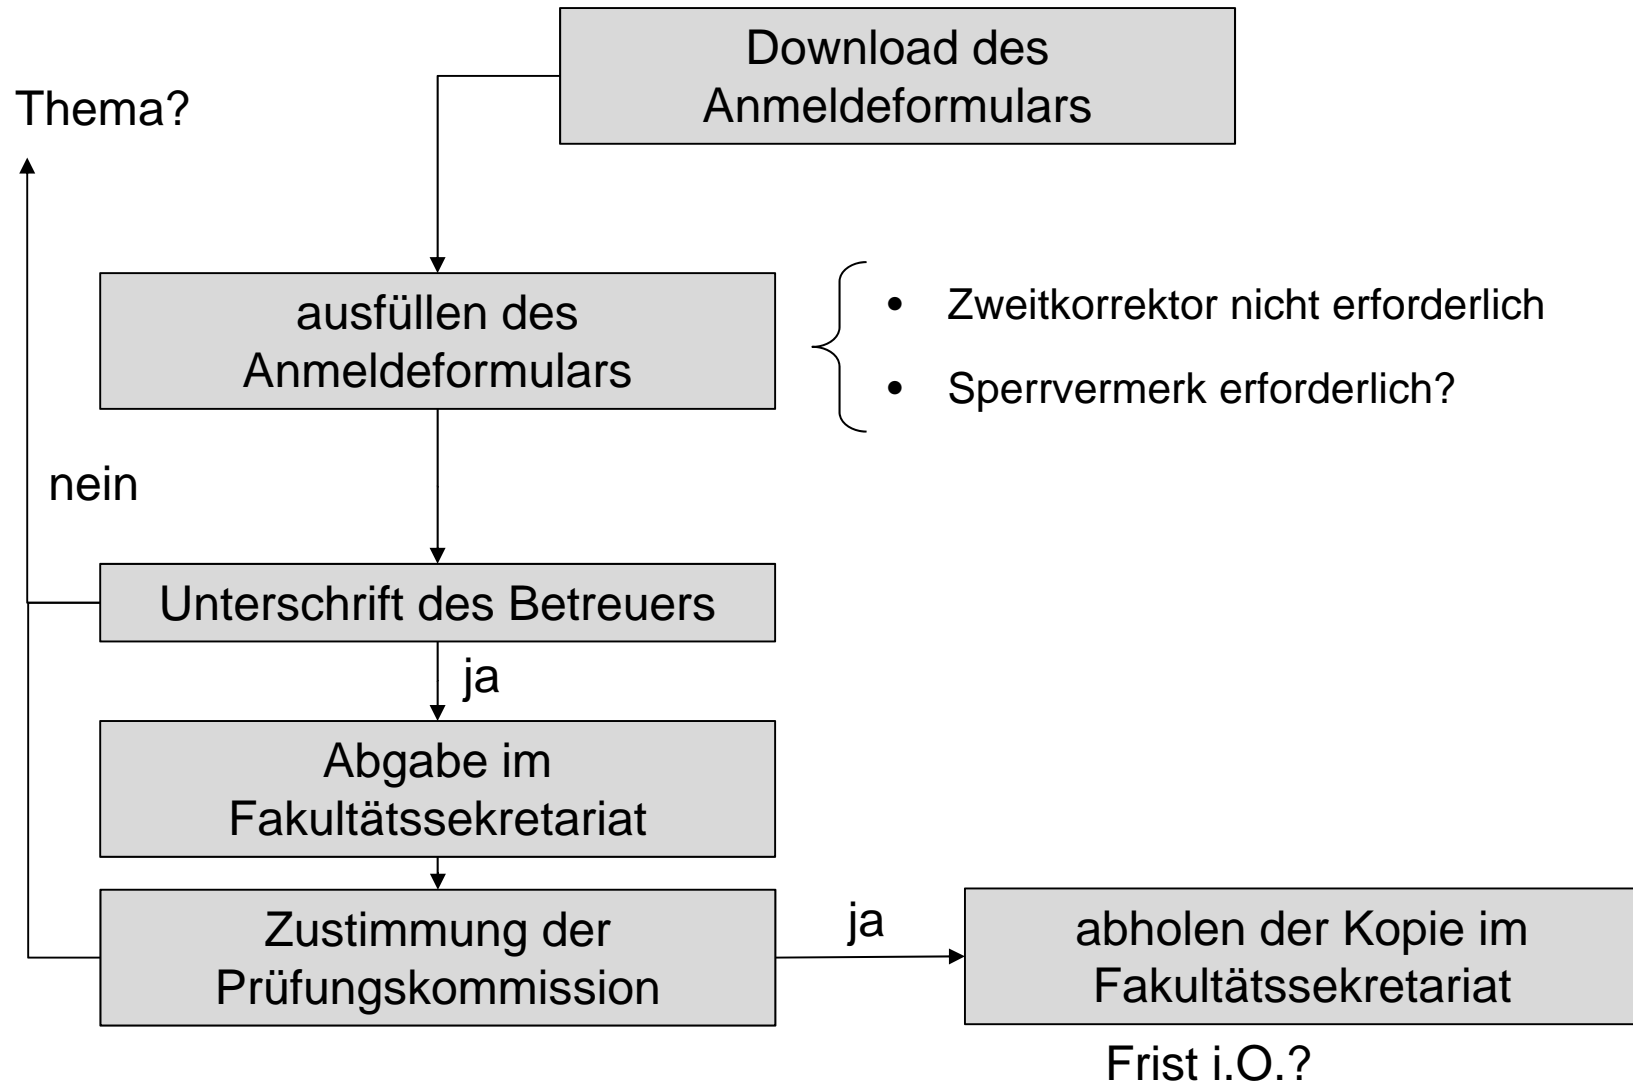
Download des Anmeldeformulars

Thema?

ausfüllen des Anmeldeformulars

- Zweitkorrektor nicht erforderlich
- Sperrvermerk erforderlich?

nein

Unterschrift des Betreuers

ja

Abgabe im Fakultätssekretariat

Zustimmung der Prüfungskommission

ja

abholen der Kopie im Fakultätssekretariat

Frist i.O.?